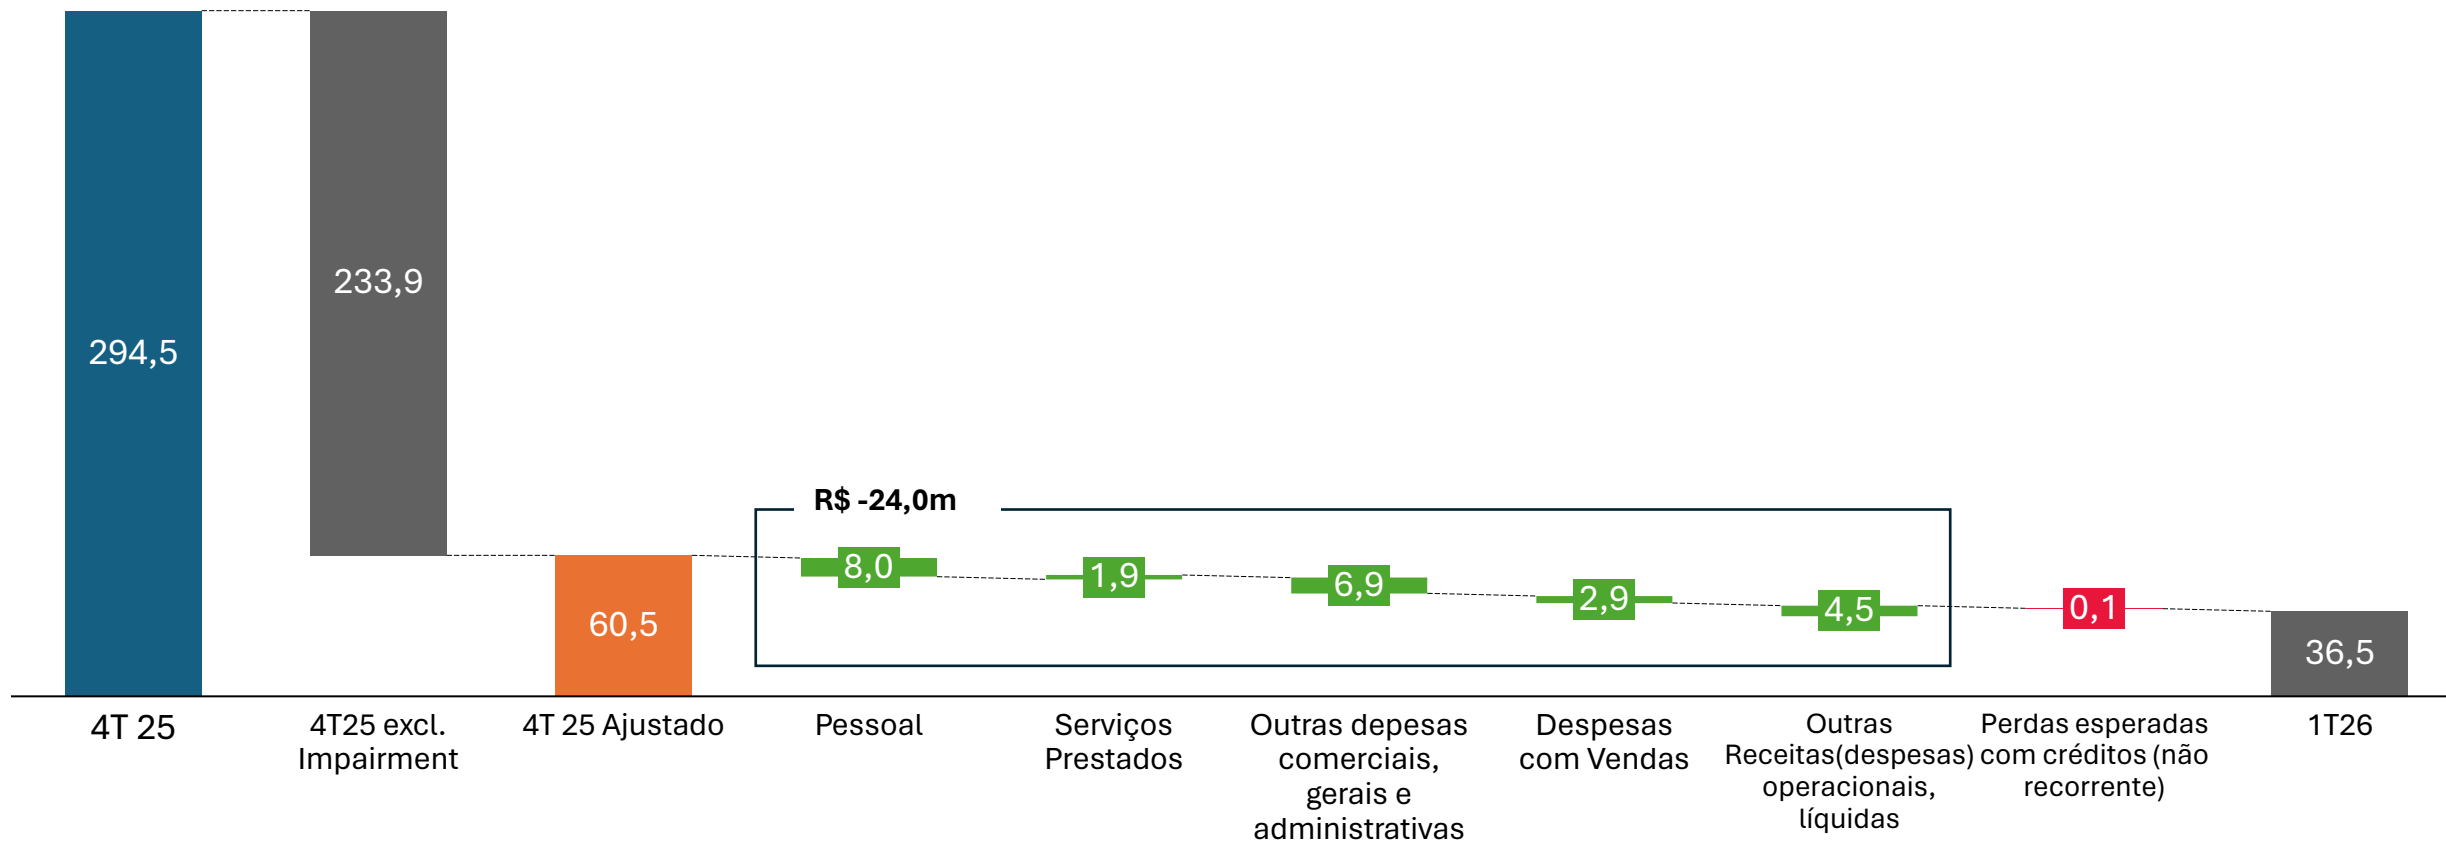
294,5

233,9

R$ -24,0m

8,0

1,9

6,9

2,9

4,5

0,1

60,5

36,5

4T 25

4T25 excl. Impairment

4T 25 Ajustado

Pessoal

Serviços Prestados

Outras depesas comerciais, gerais e administrativas

Despesas com Vendas

Outras Receitas(despesas) operacionais, líquidas

Perdas esperadas com créditos (não recorrente)

1T26